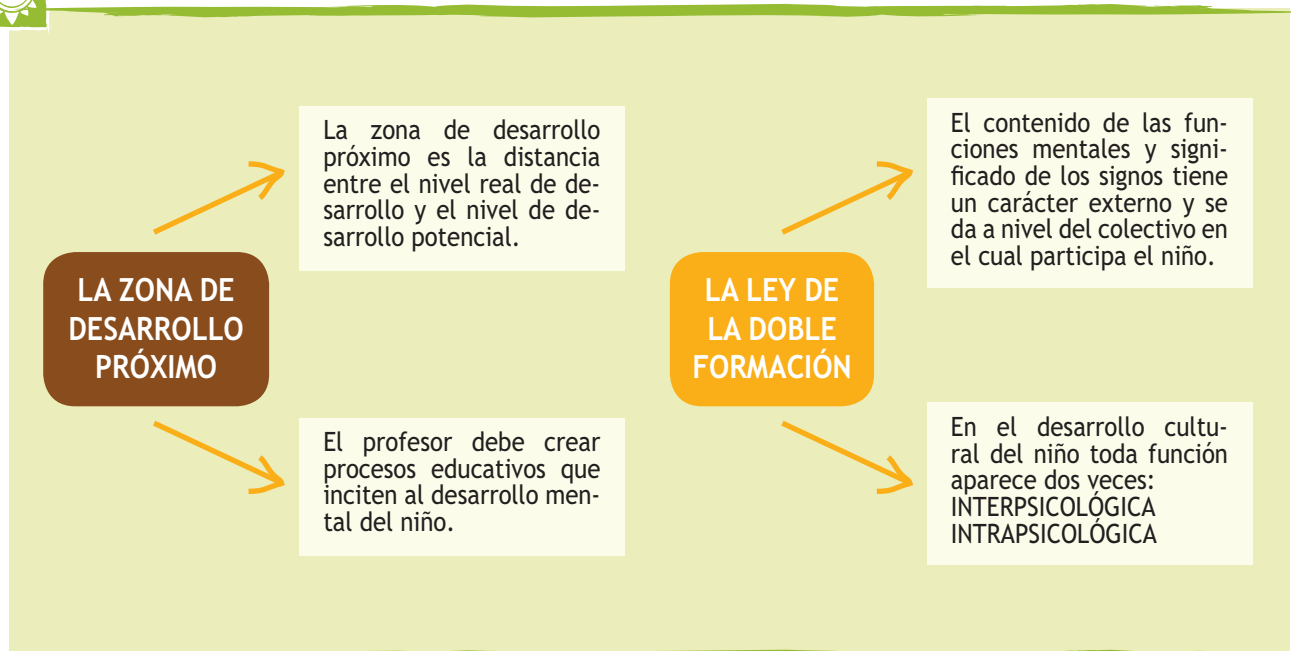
LA ZONA DE DESARROLLO PRÓXIMO

La zona de desarrollo próximo es la distancia entre el nivel real de desarrollo y el nivel de desarrollo potencial.

El profesor debe crear procesos educativos que inciten al desarrollo mental del niño.

LA LEY DE LA DOBLE FORMACIÓN

El contenido de las funciones mentales y significado de los signos tiene un carácter externo y se da a nivel del colectivo en el cual participa el niño.

En el desarrollo cultural del niño toda función aparece dos veces:
INTERPSICOLÓGICA
INTRAPSICOLÓGICA